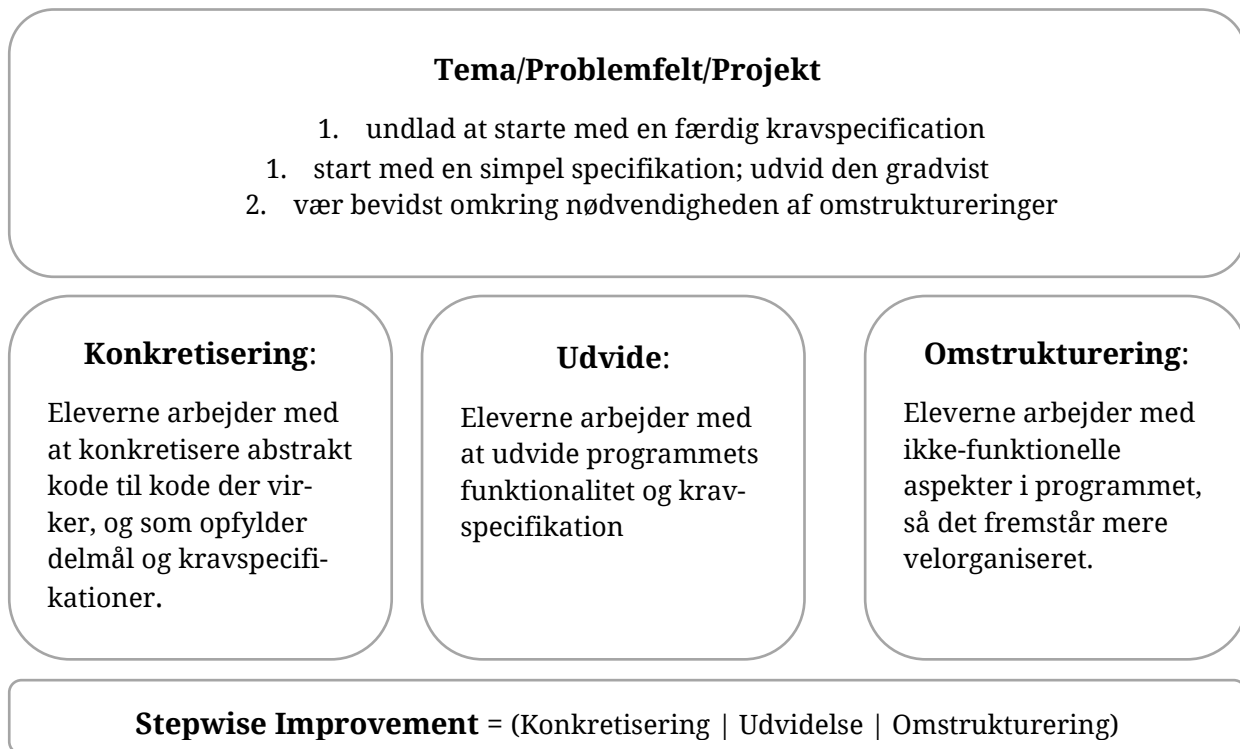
**Tema/Problemfelt/Projekt**

1. undlad at starte med en færdig kravspecification
1. start med en simpel specifikation; udvid den gradvist
2. vær bevidst omkring nødvendigheden af omstruktureringer

**Konkretisering**:

Eleverne arbejder med at konkretisere abstrakt kode til kode der virker, og som opfylder delmål og kravspecifikationer.

**Udvide**:

Eleverne arbejder med at udvide programmets funktionalitet og kravspecifikation

**Omstrukturering**:

Eleverne arbejder med ikke-funktionelle aspekter i programmet, så det fremstår mere velorganiseret.

**Stepwise Improvement** = (Konkretisering | Udvidelse | Omstrukturering)